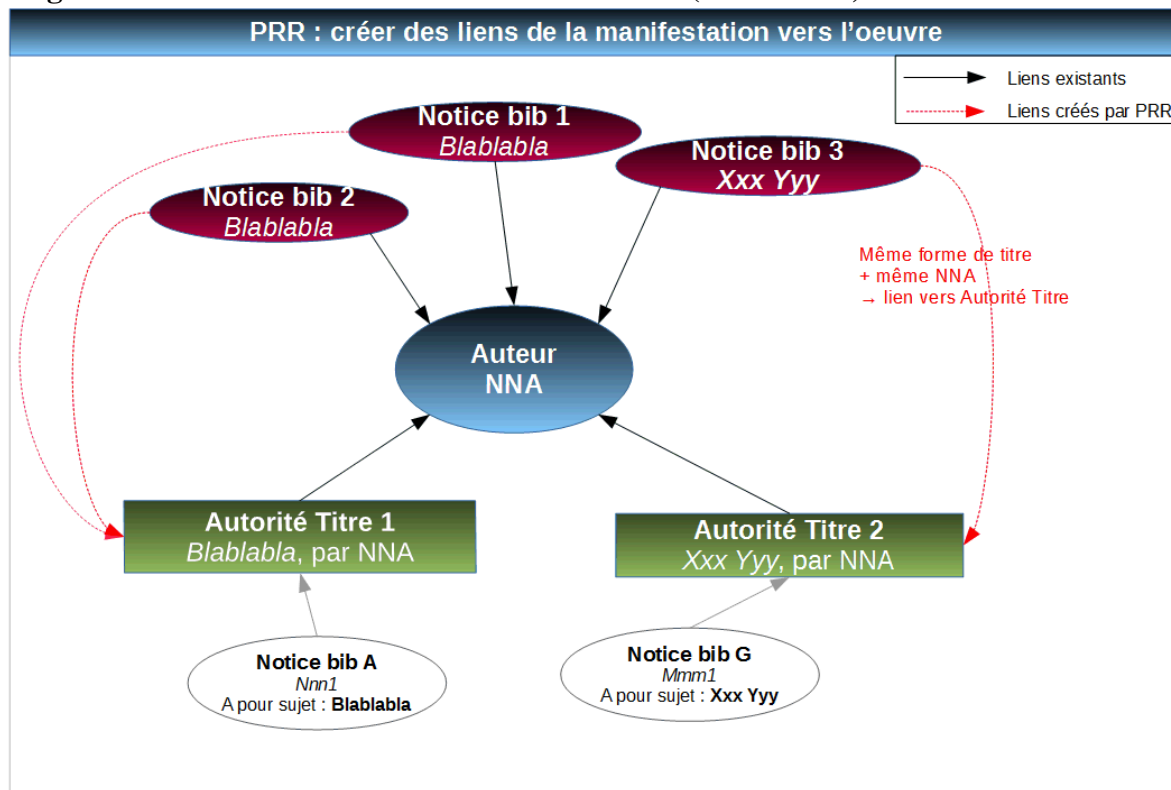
PRR : créer des liens de la manifestation vers l'oeuvre

Liens existants
Liens créés par PRR

Notice bib 1
*Blablabla*

Notice bib 3
*Xxx Yyy*

Notice bib 2
*Blablabla*

Même forme de titre
+ même NNA
→ lien vers Autorité Titre

Auteur
NNA

Autorité Titre 1
*Blablabla*, par NNA

Autorité Titre 2
*Xxx Yyy*, par NNA

Notice bib A
*Nnn1*
A pour sujet : **Blablabla**

Notice bib G
*Mmm1*
A pour sujet : **Xxx Yyy**